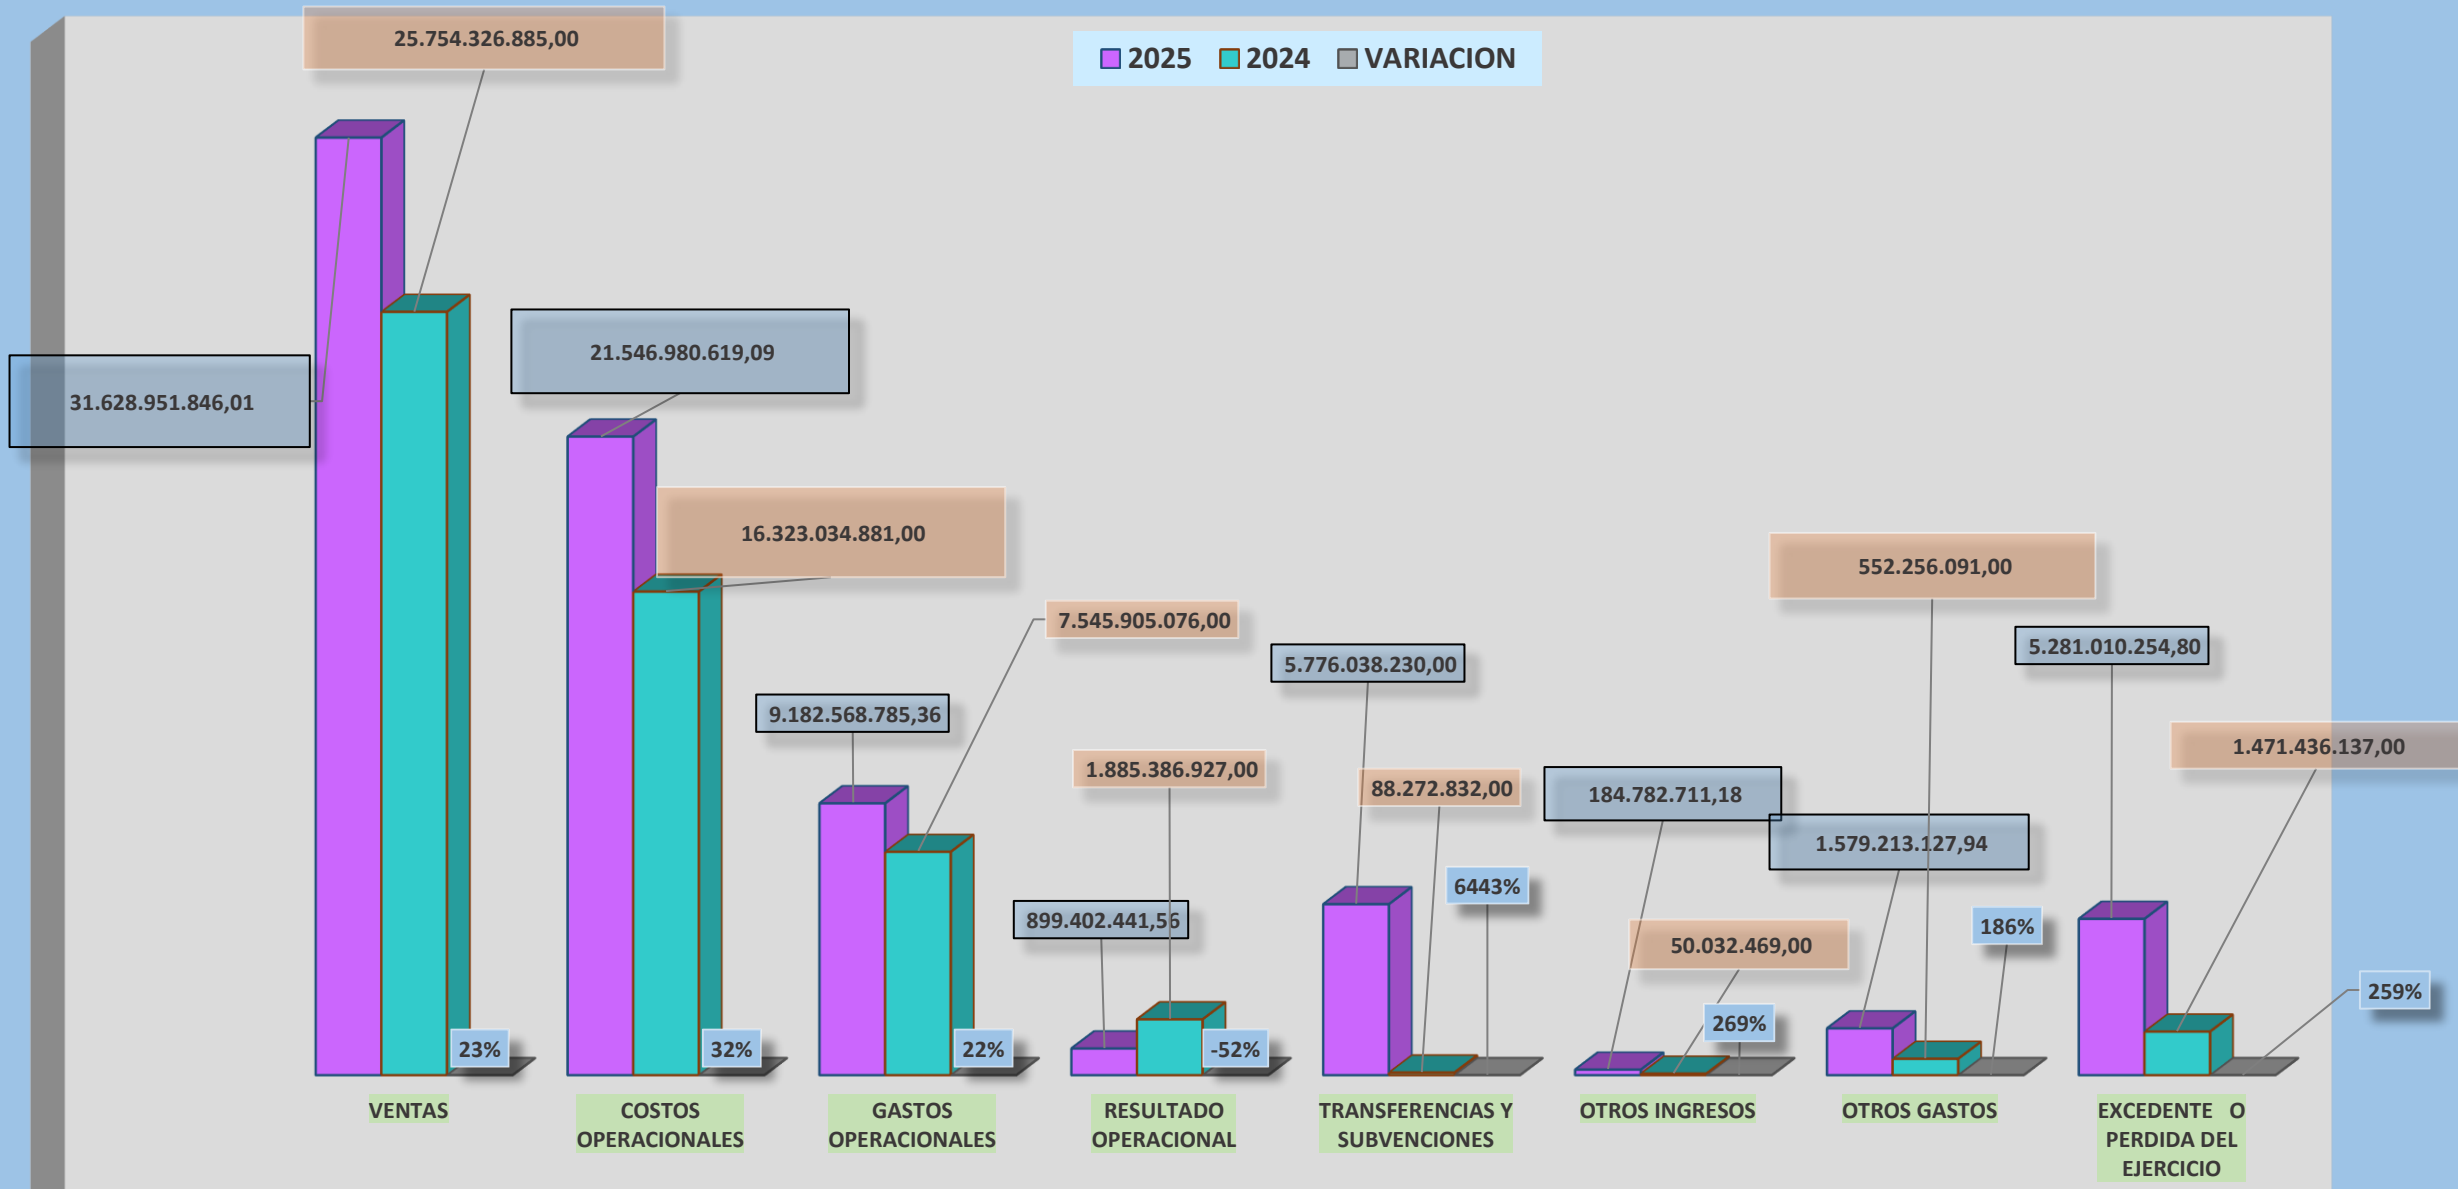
2025 2024 VARIACION

25.754.326.885,00

31.628.951.846,01

21.546.980.619,09

16.323.034.881,00

7.545.905.076,00

9.182.568.785,36

1.885.386.927,00

899.402.441,56

5.776.038.230,00

88.272.832,00

6443%

184.782.711,18

552.256.091,00

1.579.213.127,94

5.281.010.254,80

1.471.436.137,00

50.032.469,00

269%

186%

259%

23%

32%

22%

-52%

VENTAS

COSTOS OPERACIONALES

GASTOS OPERACIONALES

RESULTADO OPERACIONAL

TRANSFERENCIAS Y SUBVENCIONES

OTROS INGRESOS

OTROS GASTOS

EXCEDENTE O PERDIDA DEL EJERCICIO